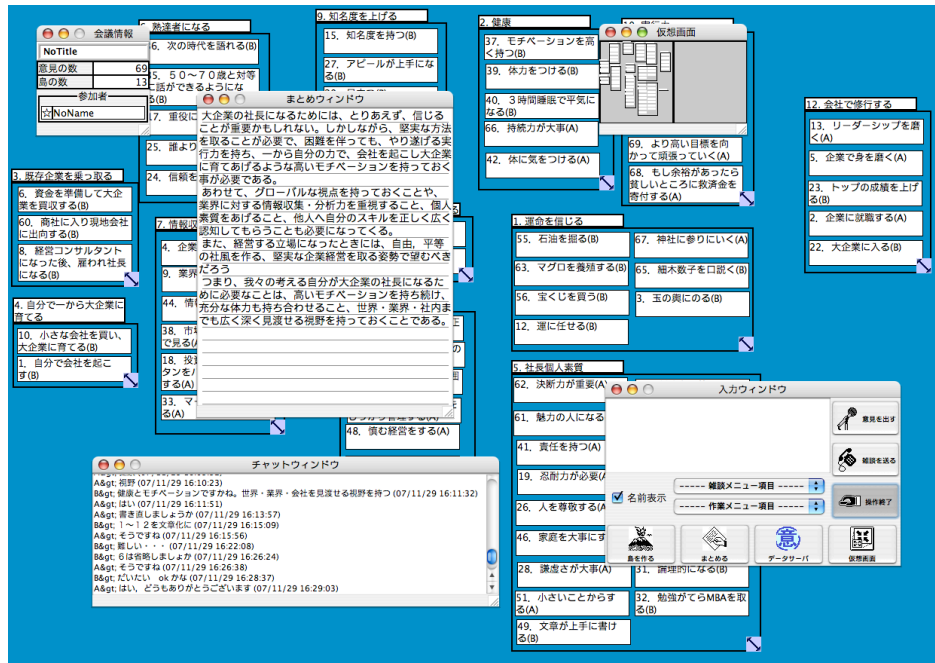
会議情報

NoTitle

| 意見の数 | 69 |
|---|---|
| 島の数 | 13 |

参加者

NoName

5. 熟達者になる

6. 次の時代を語れる(B)

5. ５０～７０歳と対等に話ができるようになる

17. 重役に

25. 誰より

24. 信頼を

9. 知名度を上げる

15. 知名度を持つ(B)

27. アピールが上手になる

2. 健康

37. モチベーションを高く持つ(B)

39. 体力をつける(B)

40. ３時間睡眠で平気になる(B)

66. 持続力が大事(A)

42. 体に気をつける(A)

仮想画面

69. より高い目標を向かって頑張っていく(A)

68. もし余裕があったら貧しいところに救済金を寄付する(A)

12. 会社で修行する

13. リーダーシップを磨く(A)

5. 企業で身を磨く(A)

23. トップの成績を上げる(B)

2. 企業に就職する(A)

22. 大企業に入る(B)

まとめウィンドウ

大企業の社長になるためには、とりあえず、信じることが重要かもしれない。しかしながら、堅実な方法を取ることが必要で、困難を伴っても、やり遂げる実行力を持ち、一から自分の力で、会社を起こし大企業に育てあげるような高いモチベーションを持っておく事が必要である。

あわせて、グローバルな視点を持っておくことや、業界に対する情報収集・分析力を重視すること、個人素質をあげること、他人へ自分のスキルを正しく広く認知してもらうことも必要になってくる。

また、経営する立場になったときには、自由、平等の社風を作る、堅実な企業経営を取る姿勢で望むべきだろう

つまり、我々の考える自分が大企業の社長になるために必要なことは、高いモチベーションを持ち続け、充分な体力も持ち合わせること、世界・業界・社内までも広く深く見渡せる視野を持っておくことである。

3. 既存企業を乗っ取る

6. 資金を準備して大企業を買収する(B)

60. 商社に入り現地会社に出向する(B)

8. 経営コンサルタントになった後、雇われ社長になる(B)

7. 情報収

4. 企業

9. 業界

44. 情報

38. 市場で見る(A)

18. 投資タンをする(A)

33. マー(A)

4. 自分で一から大企業に育てる

10. 小さな会社を買い、大企業に育てる(B)

1. 自分で会社を起こす(B)

48. 慎む経営をする(A)

1. 運命を信じる

55. 石油を掘る(B)

67. 神社に参りにいく(A)

63. マグロを養殖する(B)

65. 細木数子を口説く(B)

56. 宝くじを買う(B)

3. 玉の輿にのる(B)

12. 運に任せる(B)

5. 社長個人素質

62. 決断力が重要(A)

61. 魅力の人になる

41. 責任を持つ(A)

19. 忍耐力が必要(A)

26. 人を尊敬する(A)

46. 家庭を大事にす

28. 謙虚さが大事(A)

51. 小さいことからする(A)

32. 勉強がてらMBAを取る(B)

49. 文章が上手に書ける(B)

調理的になる(B)

入力ウィンドウ

意見を出す

雑談を送る

名前表示

------ 雑談メニュー項目 ------

------ 作業メニュー項目 ------

操作終了

島を作る

まとめる

データサーバ

仮想画面

チャットウィンドウ

A&gt; 視野 (07/11/29 16:10:23)
B&gt; 健康とモチベーションですかね。世界・業界・会社を見渡せる視野を持つ (07/11/29 16:11:32)
A&gt; はい (07/11/29 16:11:51)
A&gt; 書き直しましょうか (07/11/29 16:13:57)
B&gt; １～１２を文章化に (07/11/29 16:15:09)
A&gt; そうですね (07/11/29 16:15:56)
A&gt; 難しい・・・ (07/11/29 16:22:08)
B&gt; ６は省略しましょか (07/11/29 16:26:24)
A&gt; そうですね (07/11/29 16:26:38)
B&gt; だいたい　ok かな (07/11/29 16:28:37)
A&gt; はい、どうもありがとうございます (07/11/29 16:29:03)